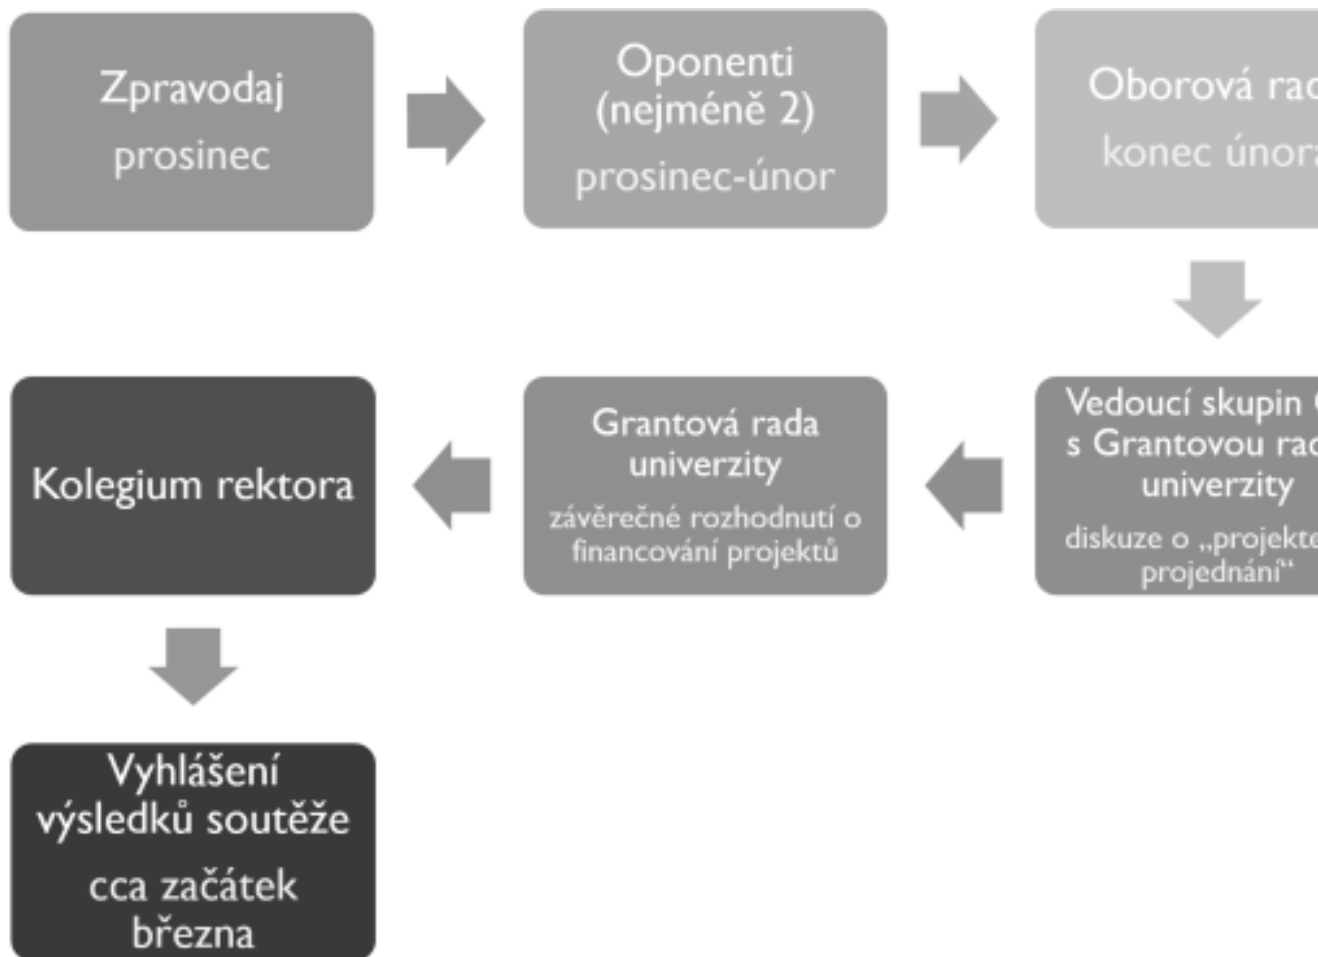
Zpravodaj

prosinec

Oponenti (nejméně 2)

prosinec-únor

Oborová rad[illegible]

konec únor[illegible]

Vedoucí skupin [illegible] s Grantovou rad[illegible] univerzity

diskuze o „projekt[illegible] projednání“

Grantová rada univerzity

závěrečné rozhodnutí o financování projektů

Kolegium rektora

Vyhlášení výsledků soutěže

cca začátek března